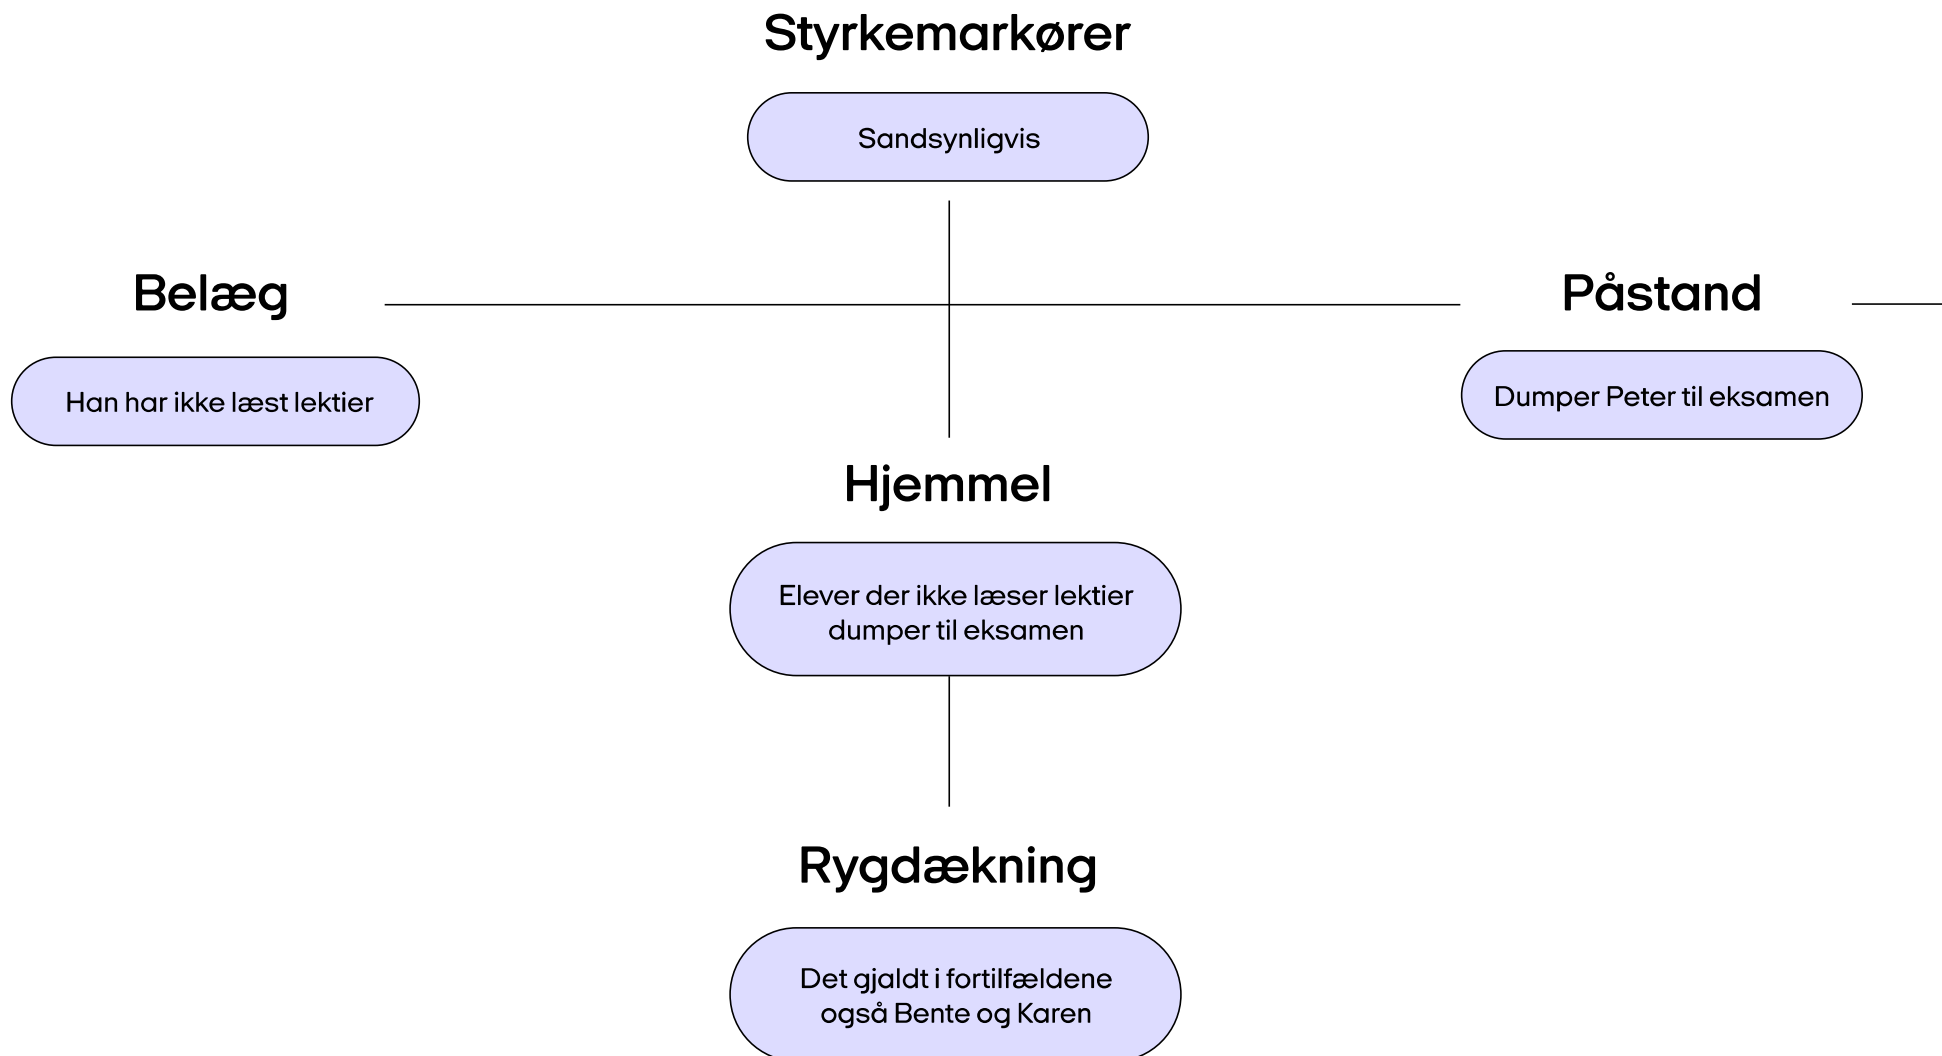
Styrkemarkører

Sandsynligvis

Belæg

Han har ikke læst lektier

Påstand

Dumper Peter til eksamen

Hjemmel

Elever der ikke læser lektier dumper til eksamen

Rygdækning

Det gjaldt i fortilfældene også Bente og Karen